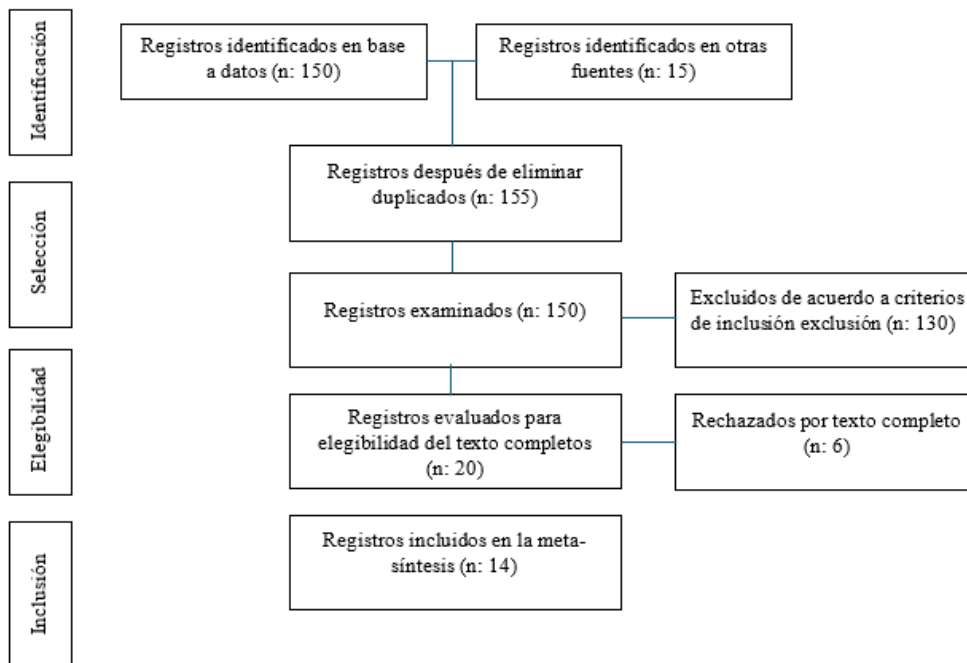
Identificación

Registros identificados en base a datos (n: 150)

Registros identificados en otras fuentes (n: 15)

Selección

Registros después de eliminar duplicados (n: 155)

Registros examinados (n: 150)

Excluidos de acuerdo a criterios de inclusión exclusión (n: 130)

Elegibilidad

Registros evaluados para elegibilidad del texto completos (n: 20)

Rechazados por texto completo (n: 6)

Inclusión

Registros incluidos en la meta-síntesis (n: 14)